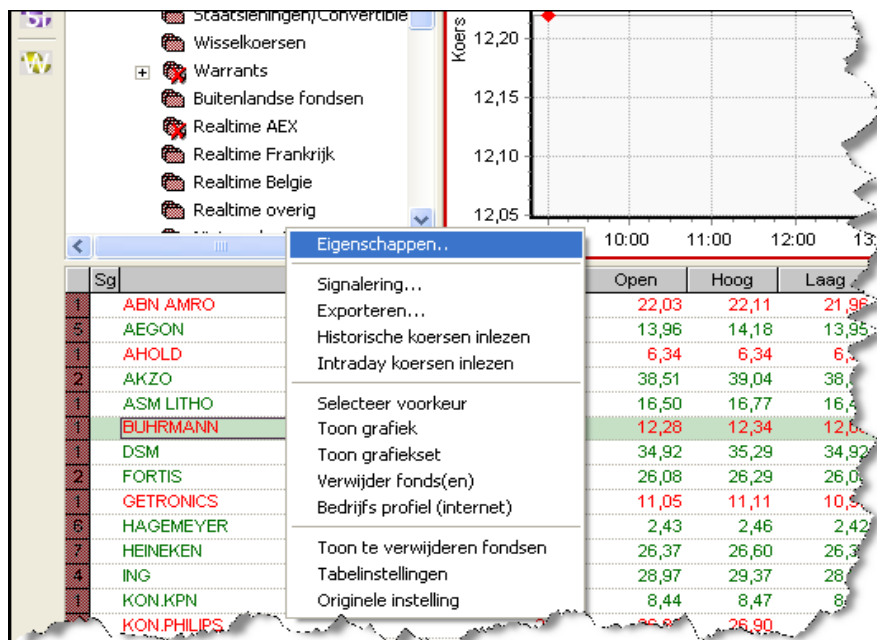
Staatsleningen/Convertible
Wisselkoersen
Warrants
Buitenlandse fondsen
Realtime AEX
Realtime Frankrijk
Realtime Belgie
Realtime overig

Koers
12,20
12,15
12,10
12,05
10:00
11:00
12:00

Eigenschappen..
Signalering...
Exporteren...
Historische koersen inlezen
Intraday koersen inlezen
Selecteer voorkeur
Toon grafiek
Toon grafiekset
Verwijder fonds(en)
Bedrijfs profiel (internet)
Toon te verwijderen fondsen
Tabelinstellingen
Originele instelling

| | Sg | Open | Hoog | Laag |
|---|---|---|---|---|
| 1 | ABN AMRO | 22,03 | 22,11 | 21,96 |
| 5 | AEGON | 13,96 | 14,18 | 13,95 |
| 1 | AHOLD | 6,34 | 6,34 | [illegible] |
| 2 | AKZO | 38,51 | 39,04 | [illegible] |
| 1 | ASM LITHO | 16,50 | 16,77 | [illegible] |
| 1 | BUHRMANN | 12,28 | 12,34 | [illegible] |
| 1 | DSM | 34,92 | 35,29 | 34,92 |
| 2 | FORTIS | 26,08 | 26,29 | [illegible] |
| 1 | GETRONICS | 11,05 | 11,11 | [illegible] |
| 6 | HAGEMEYER | 2,43 | 2,46 | 2,42 |
| 7 | HEINEKEN | 26,37 | 26,60 | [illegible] |
| 4 | ING | 28,97 | 29,37 | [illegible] |
| 1 | KON.KPN | 8,44 | 8,47 | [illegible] |
| 1 | KON.PHILIPS | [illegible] | 26,90 | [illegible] |